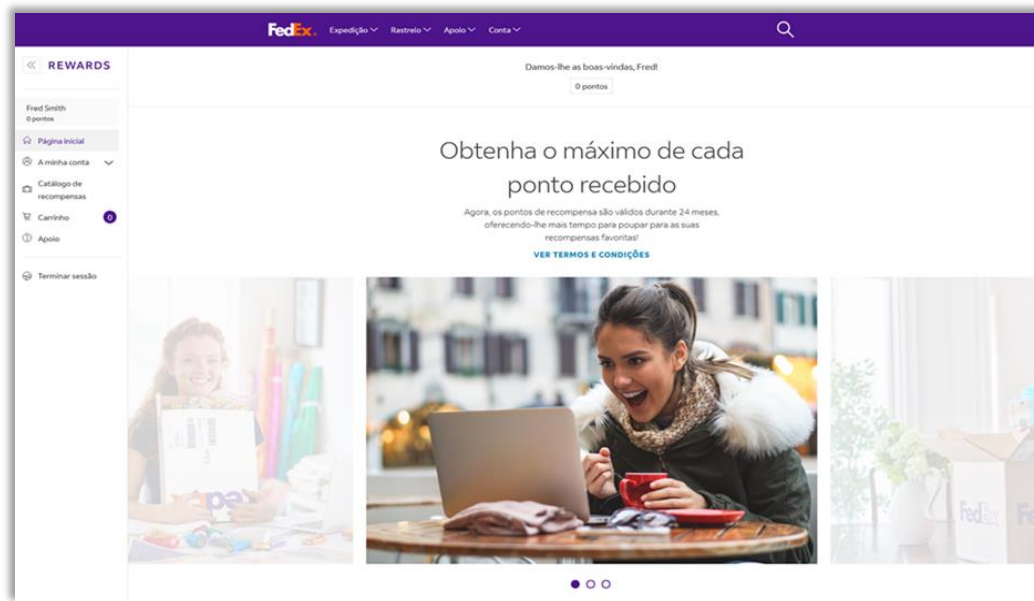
FedEx. Expedição Rastreio Apoio Conta

« REWARDS

Fred Smith
0 pontos

Página inicial
A minha conta
Catálogo de recompensas
Carrinho 0
Apoio

Terminar sessão

Damos-lhe as boas-vindas, Fred!
0 pontos

Obtenha o máximo de cada ponto recebido

Agora, os pontos de recompensa são válidos durante 24 meses, oferecendo-lhe mais tempo para poupar para as suas recompensas favoritas!

VER TERMOS E CONDIÇÕES

FedEx